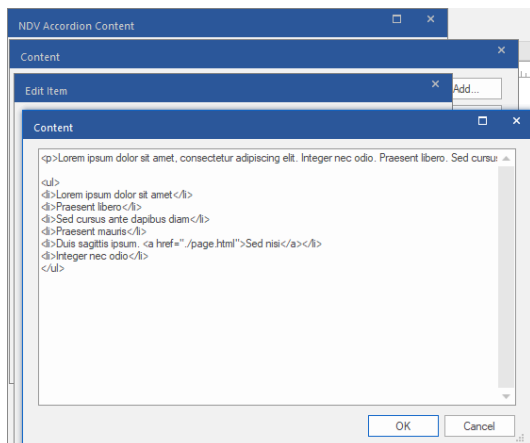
NDV Accordion Content

Content

Edit Item

Add...

Content

<p>Lorem ipsum dolor sit amet, consectetur adipiscing elit. Integer nec odio. Praesent libero. Sed cursus

<ul>
<li>Lorem ipsum dolor sit amet</li>
<li>Praesent libero</li>
<li>Sed cursus ante dapibus diam</li>
<li>Praesent mauris</li>
<li>Duis sagittis ipsum. <a href="./page.html">Sed nisi</a></li>
<li>Integer nec odio</li>
</ul>

OK

Cancel